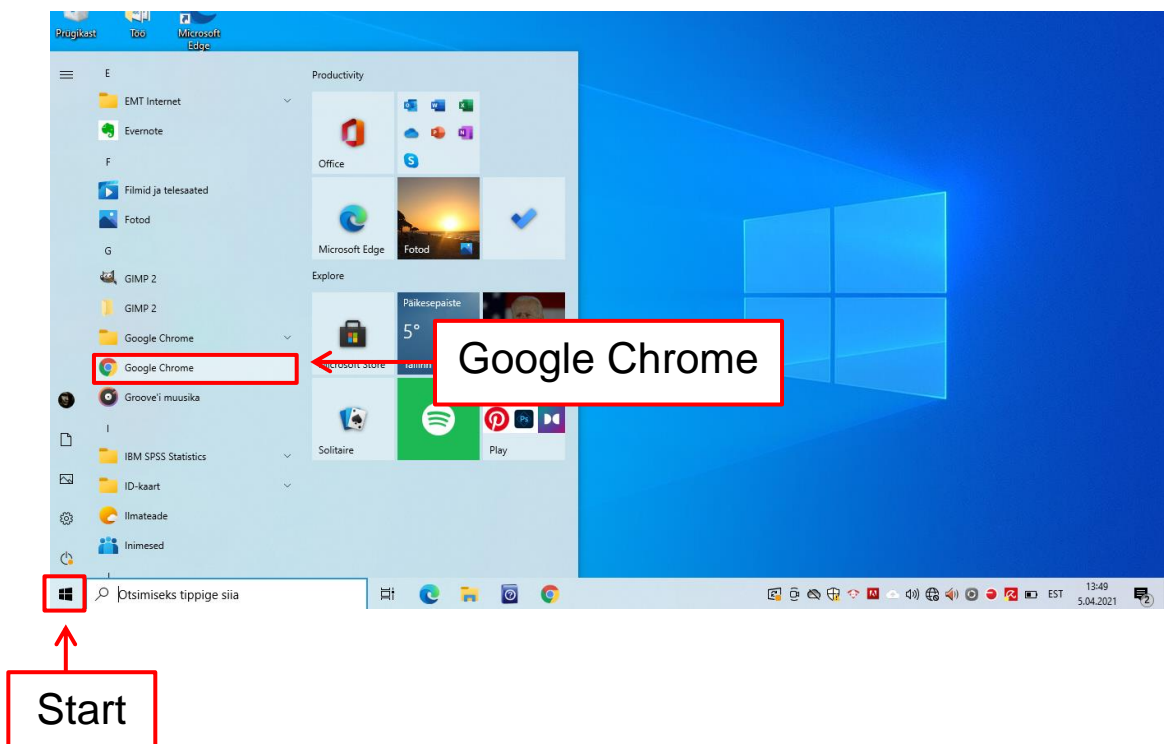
Prügikast
Töö
Microsoft Edge

E
EMT Internet
Evernote
F
Filmid ja telesaated
Fotod
G
GIMP 2
GIMP 2
Google Chrome
Google Chrome
Groove'i muusika
I
IBM SPSS Statistics
ID-kaart
Ilmateade
Inimesed

Productivity
Office
Microsoft Edge
Fotod
Explore
Päikesepaiste
5°
Microsoft Store
Tallinn
Solitaire
Play

Google Chrome

Otsimiseks tippige siia

EST
13:49
5.04.2021

Start